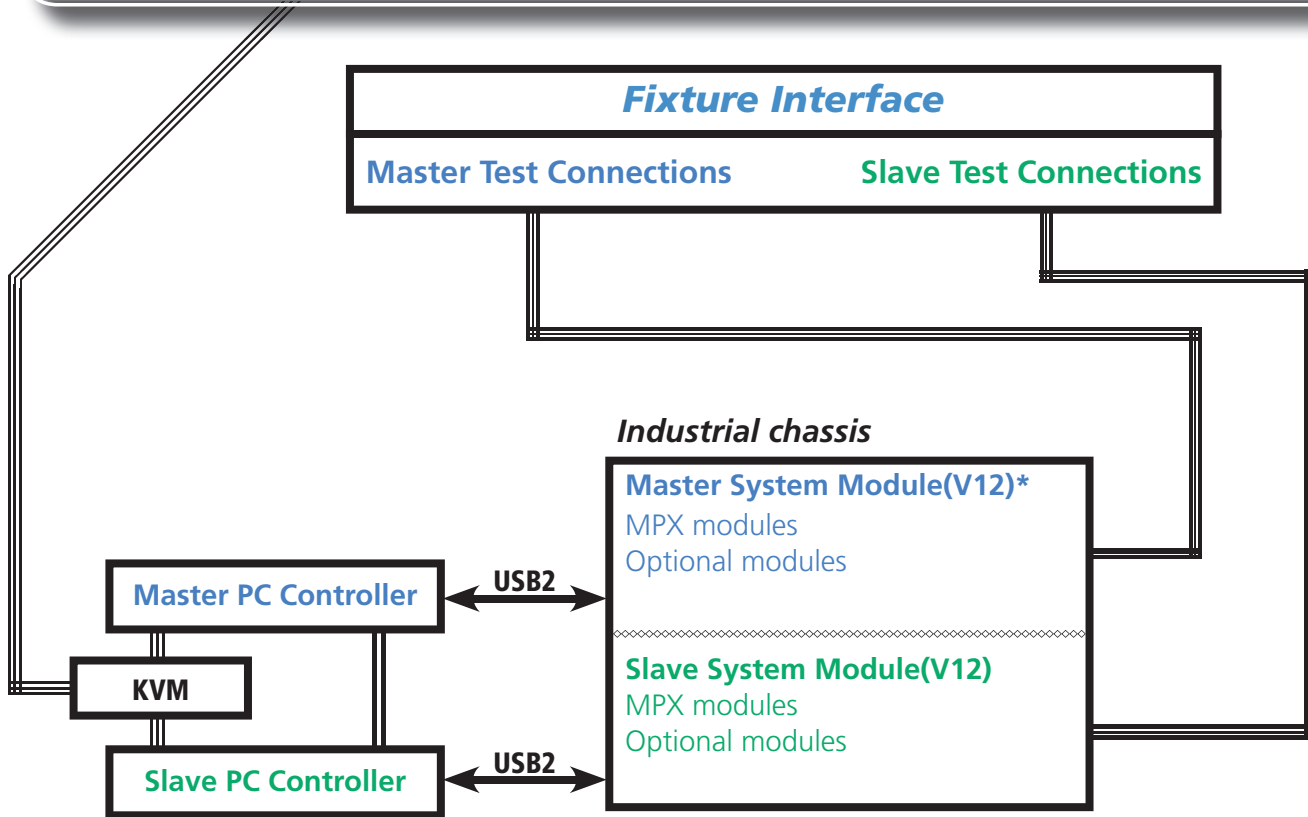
Fixture Interface

Master Test Connections

Slave Test Connections

Industrial chassis

Master System Module(V12)*
MPX modules
Optional modules

Slave System Module(V12)
MPX modules
Optional modules

Master PC Controller

USB2

KVM

Slave PC Controller

USB2